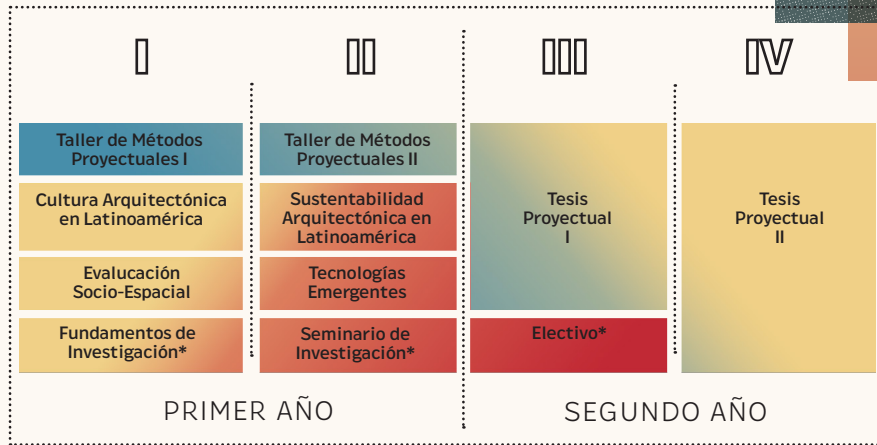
I

II

III

IV

Taller de Métodos Proyectuales I

Cultura Arquitectónica en Latinoamérica

Evalucación Socio-Espacial

Fundamentos de Investigación*

Taller de Métodos Proyectuales II

Sustentabilidad Arquitectónica en Latinoamérica

Tecnologías Emergentes

Seminario de Investigación*

Tesis Proyectual I

Electivo*

Tesis Proyectual II

PRIMER AÑO

SEGUNDO AÑO